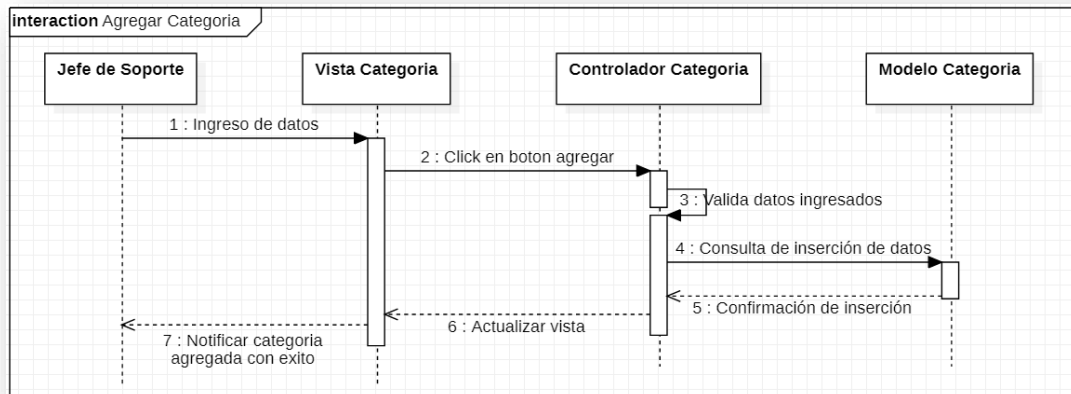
interaction Agregar Categoria

Jefe de Soporte

Vista Categoria

Controlador Categoria

Modelo Categoria

1 : Ingreso de datos

2 : Click en boton agregar

3 : Valida datos ingresados

4 : Consulta de inserción de datos

5 : Confirmación de inserción

6 : Actualizar vista

7 : Notificar categoria agregada con exito